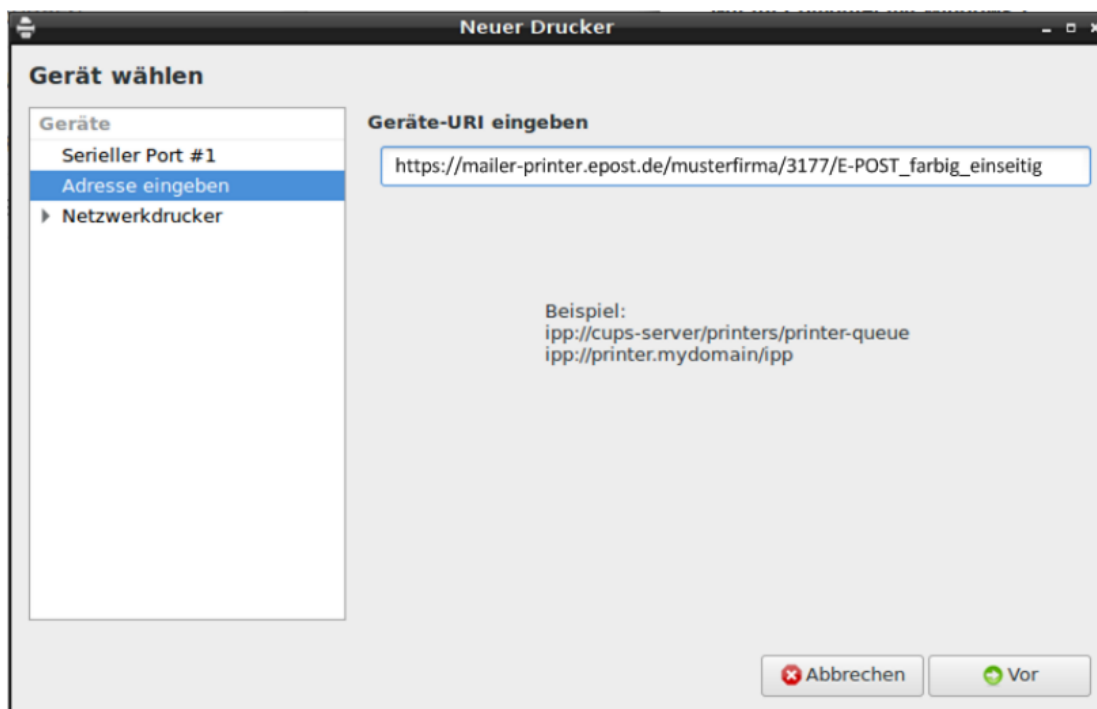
Neuer Drucker

Gerät wählen

Geräte
Serieller Port #1
Adresse eingeben
Netzwerkdrucker

Geräte-URI eingeben

https://mailer-printer.epost.de/musterfirma/3177/E-POST_farbig_einseitig

Beispiel:
ipp://cups-server/printers/printer-queue
ipp://printer.mydomain/ipp

Abbrechen
Vor